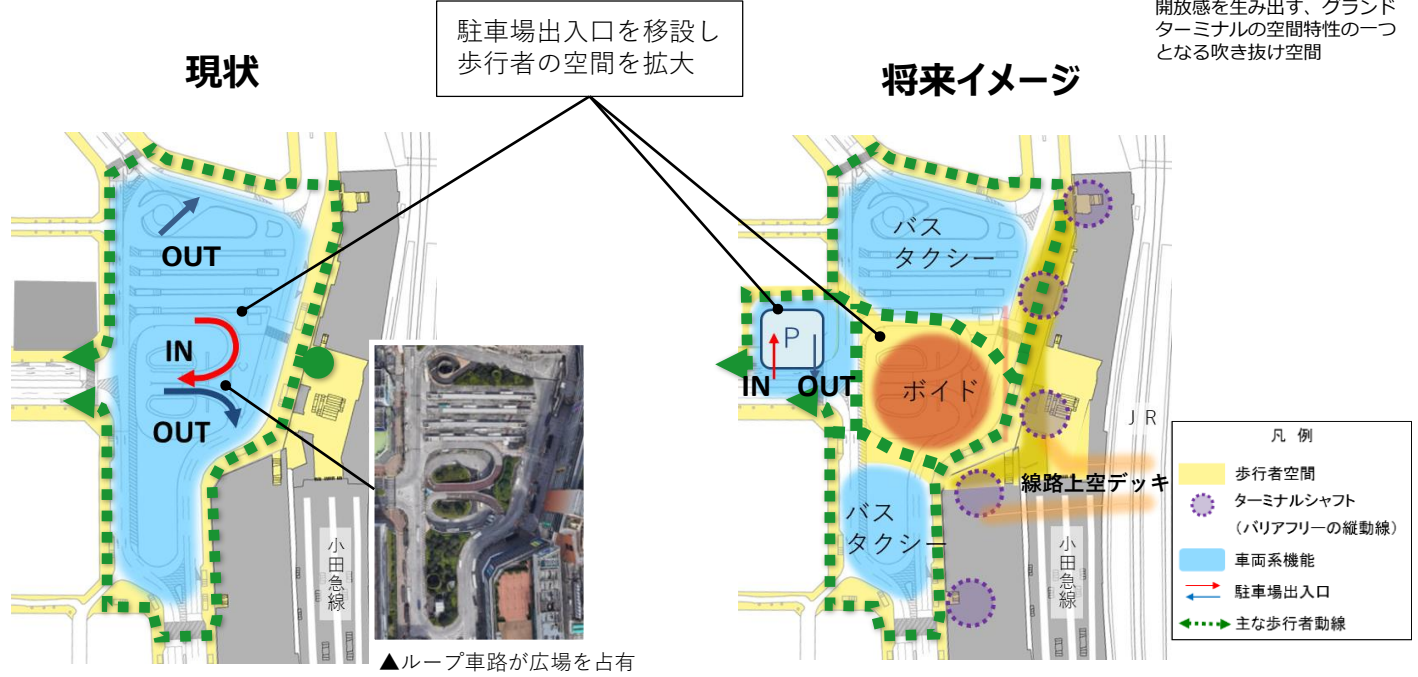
駐車場出入口を移設し
歩行者の空間を拡大

開放感を生み出す、グランドターミナルの空間特性の一つとなる吹き抜け空間

現状

将来イメージ

OUT

IN

OUT

▲ループ車路が広場を占有

小田急線

バス
タクシー

P

IN OUT

ボイド

JR

線路上空デッキ

バス
タクシー

小田急線

凡例
歩行者空間
ターミナルシャフト
（バリアフリーの縦動線）
車両系機能
駐車場出入口
主な歩行者動線